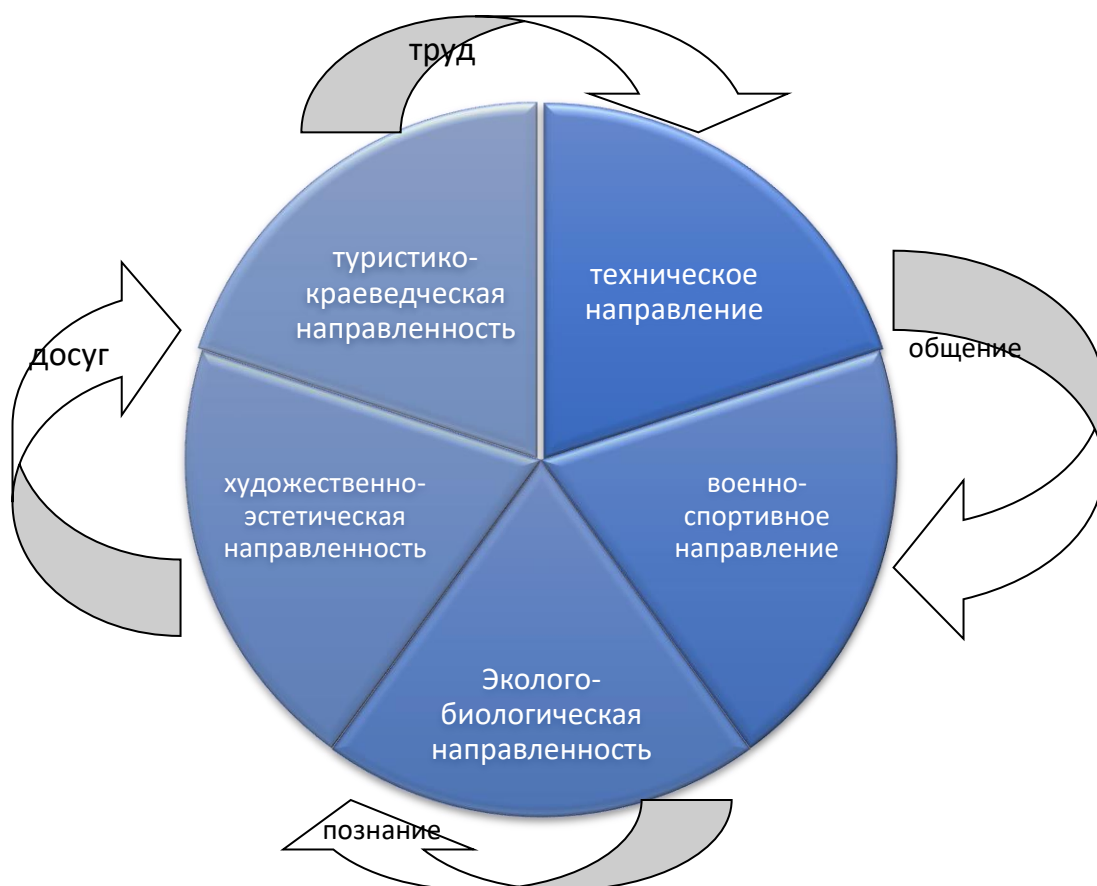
труд

туристико-краеведческая направленность

техническое направление

досуг

общение

художественно-эстетическая направленность

военно-спортивное направление

Эколого-биологическая направленность

познание